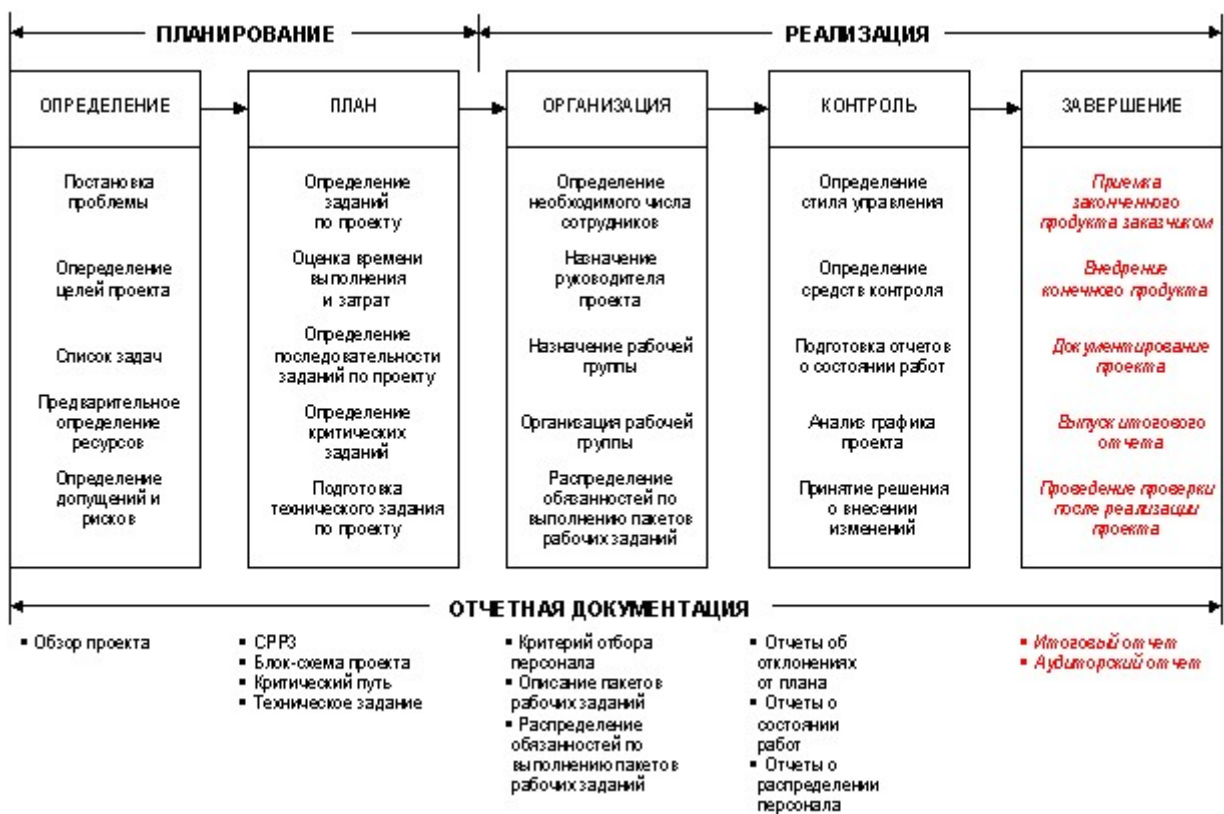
ПЛАНИРОВАНИЕ

РЕАЛИЗАЦИЯ

ОПРЕДЕЛЕНИЕ

Постановка проблемы

Определение целей проекта

Список задач

Предварительное определение ресурсов

Определение допущений и рисков

ПЛАН

Определение заданий по проекту

Оценка времени выполнения и затрат

Определение последовательности заданий по проекту

Определение критических заданий

Подготовка технического задания по проекту

ОРГАНИЗАЦИЯ

Определение необходимого числа сотрудников

Назначение руководителя проекта

Назначение рабочей группы

Организация рабочей группы

Распределение обязанностей по выполнению пакетов рабочих заданий

КОНТРОЛЬ

Определение стиля управления

Определение средств контроля

Подготовка отчетов о состоянии работ

Анализ графика проекта

Принятие решения о внесении изменений

ЗАВЕРШЕНИЕ

Приемка законченного продукта заказчиком

Внедрение конечного продукта

Документирование проекта

Выпуск итогового отчета

Проведение проверки после реализации проекта

ОТЧЕТНАЯ ДОКУМЕНТАЦИЯ

▪ Обзор проекта

▪ СРРЗ
▪ Блок-схема проекта
▪ Критический путь
▪ Техническое задание

▪ Критерий отбора персонала
▪ Описание пакетов рабочих заданий
▪ Распределение обязанностей по выполнению пакетов рабочих заданий

▪ Отчеты об отклонениях от плана
▪ Отчеты о состоянии работ
▪ Отчеты о распределении персонала

▪ Итоговый отчет
▪ Аудиторский отчет